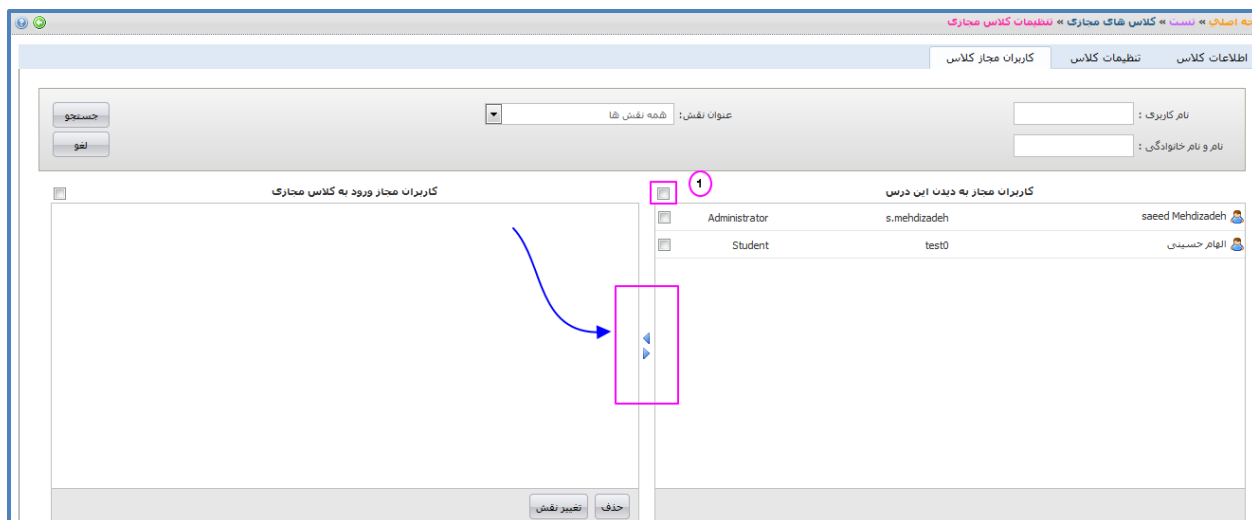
حه اصلی » تست » کلاس های مجازی » تنظیمات کلاس مجازی

اطلاعات کلاس
تنظیمات کلاس
کاربران مجاز کلاس

نام کاربری :
نام و نام خانوادگی :
عنوان نقش: همه نقش ها
جستجو
لغو

کاربران مجاز به دیدن این درس
1
saeed Mehdizadeh s.mehdizadeh Administrator
الهام حسینی test0 Student

کاربران مجاز ورود به کلاس مجازی

حذف
تغییر نقش